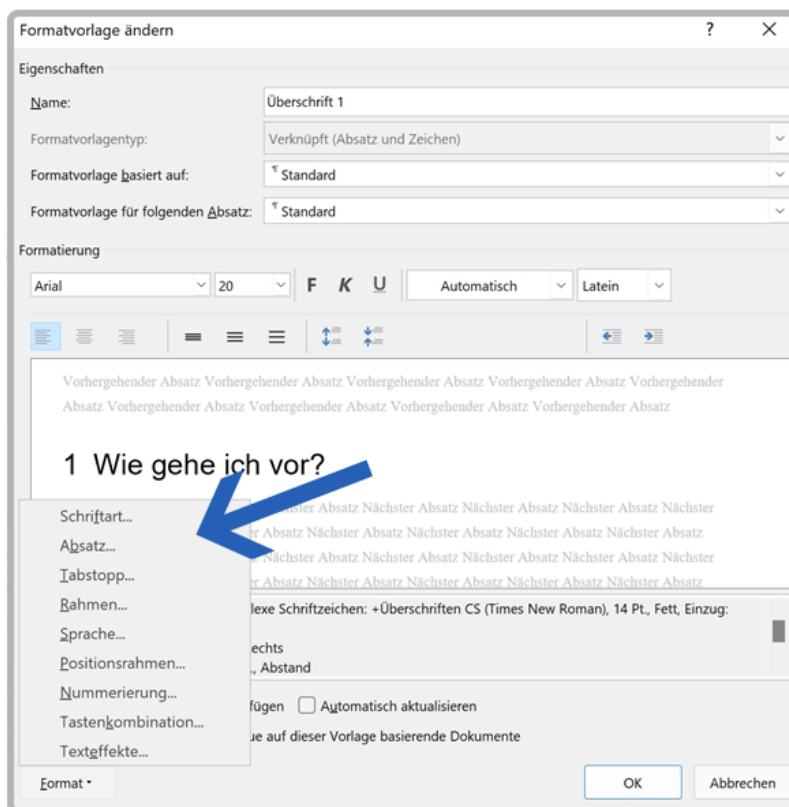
Formatvorlage ändern ? ×

Eigenschaften

Name: Überschrift 1

Formatvorlagentyp: Verknüpft (Absatz und Zeichen)

Formatvorlage basiert auf: ¶ Standard

Formatvorlage für folgenden Absatz: ¶ Standard

Formatierung

Arial 20 F K U Automatisch Latein

Vorhergehender Absatz Vorhergehender Absatz Vorhergehender Absatz Vorhergehender Absatz Vorhergehender Absatz Vorhergehender Absatz Vorhergehender Absatz Vorhergehender Absatz Vorhergehender Absatz

1 Wie gehe ich vor?

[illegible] Absatz Nächster Absatz Nächster Absatz Nächster Absatz Nächster
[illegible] Absatz Nächster Absatz Nächster Absatz Nächster Absatz Nächster Absatz
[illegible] Nächster Absatz Nächster Absatz Nächster Absatz Nächster Absatz Nächster
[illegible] Absatz Nächster Absatz Nächster Absatz Nächster Absatz Nächster Absatz

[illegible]lexe Schriftzeichen: +Überschriften CS (Times New Roman), 14 Pt., Fett, Einzug:
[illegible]echts
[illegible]., Abstand

Schriftart...
Absatz...
Tabstopp...
Rahmen...
Sprache...
Positionsrahmen...
Nummerierung...
Tastenkombination...
Texteffekte...

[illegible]fügen Automatisch aktualisieren
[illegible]ue auf dieser Vorlage basierende Dokumente

Format ▾ OK Abbrechen